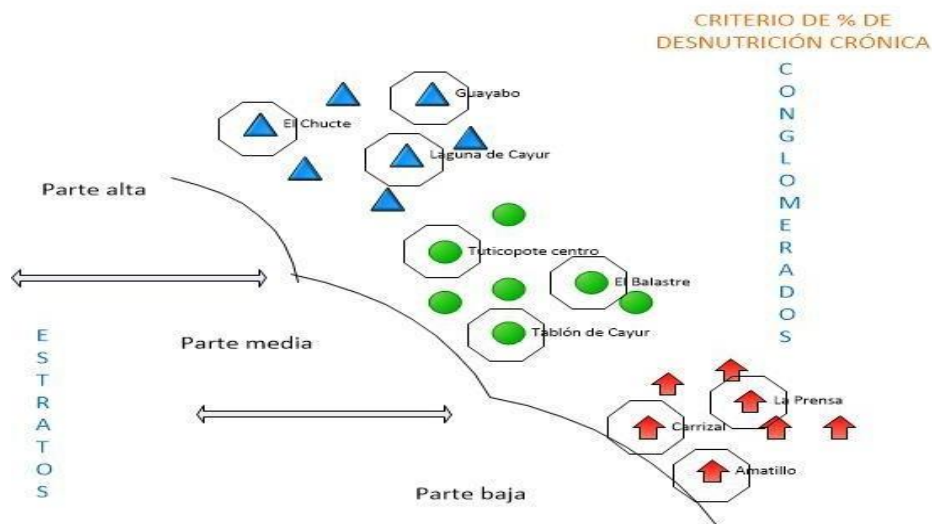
CRITERIO DE % DE DESNUTRICIÓN CRÓNICA

C O N G L O M E R A D O S

Guayabo

El Chucte

Laguna de Cayur

Parte alta

Tuticopote centro

El Balastre

E S T R A T O S

Parte media

Tablón de Cayur

La Prensa

Carrizal

Amatillo

Parte baja